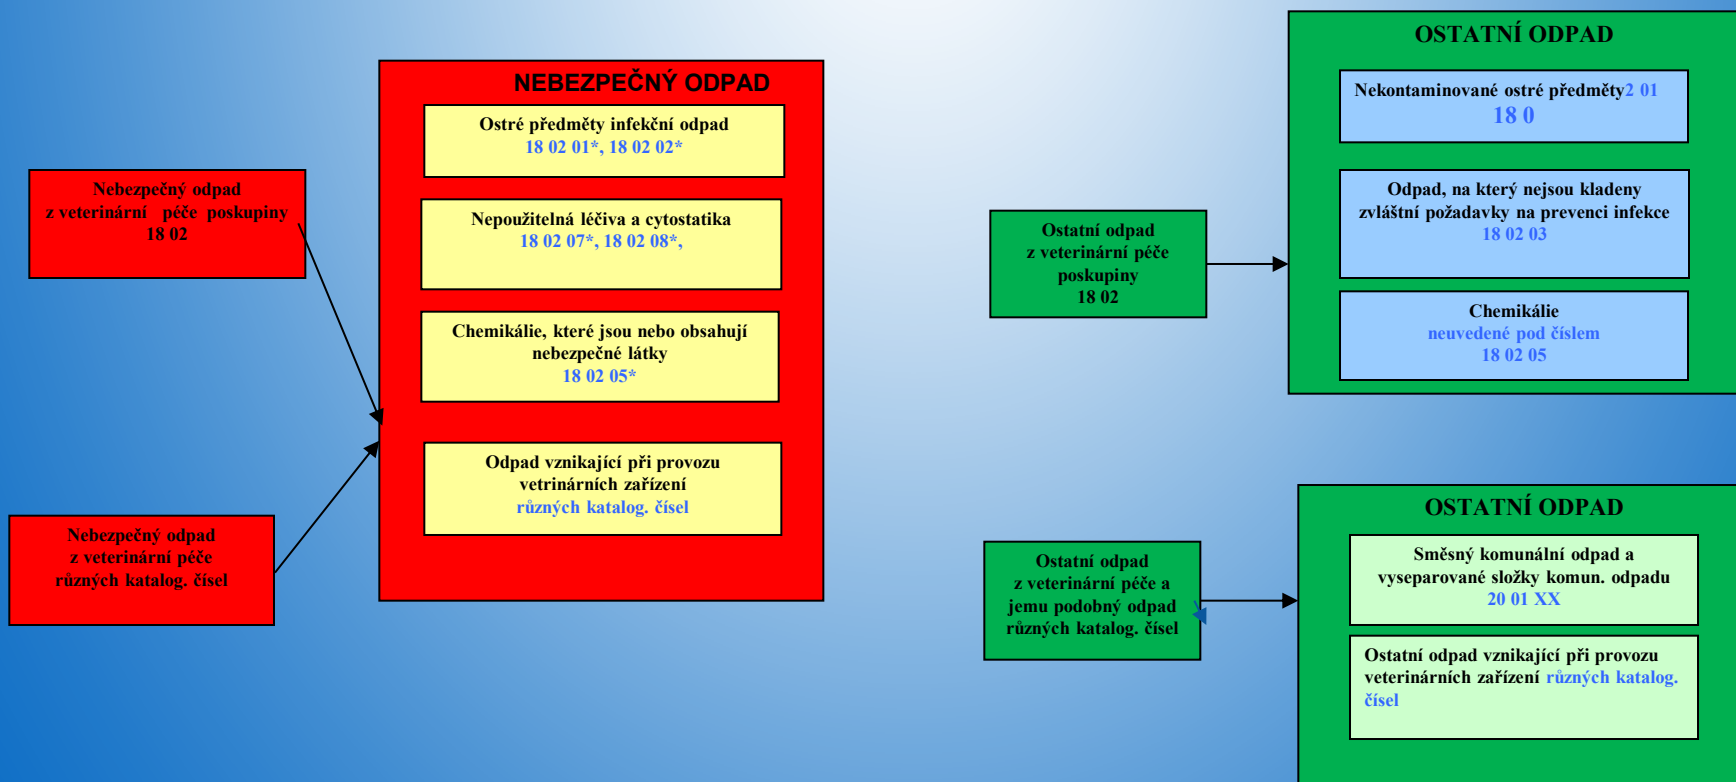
Nebezpečný odpad z veterinární péče poskupiny 18 02

Nebezpečný odpad z veterinární péče různých katalog. čísel

NEBEZPEČNÝ ODPAD

Ostré předměty infekční odpad 18 02 01*, 18 02 02*

Nepoužitelná léčiva a cytostatika 18 02 07*, 18 02 08*,

Chemikálie, které jsou nebo obsahují nebezpečné látky 18 02 05*

Odpad vznikající při provozu vetrinárních zařízení různých katalog. čísel

Ostatní odpad z veterinární péče poskupiny 18 02

OSTATNÍ ODPAD

Nekontaminované ostré předměty2 01 18 0

Odpad, na který nejsou kladeny zvláštní požadavky na prevenci infekce 18 02 03

Chemikálie neuvedené pod číslem 18 02 05

Ostatní odpad z veterinární péče a jemu podobný odpad různých katalog. čísel

OSTATNÍ ODPAD

Směsný komunální odpad a vyseparované složky komun. odpadu 20 01 XX

Ostatní odpad vznikající při provozu veterinárních zařízení různých katalog. čísel